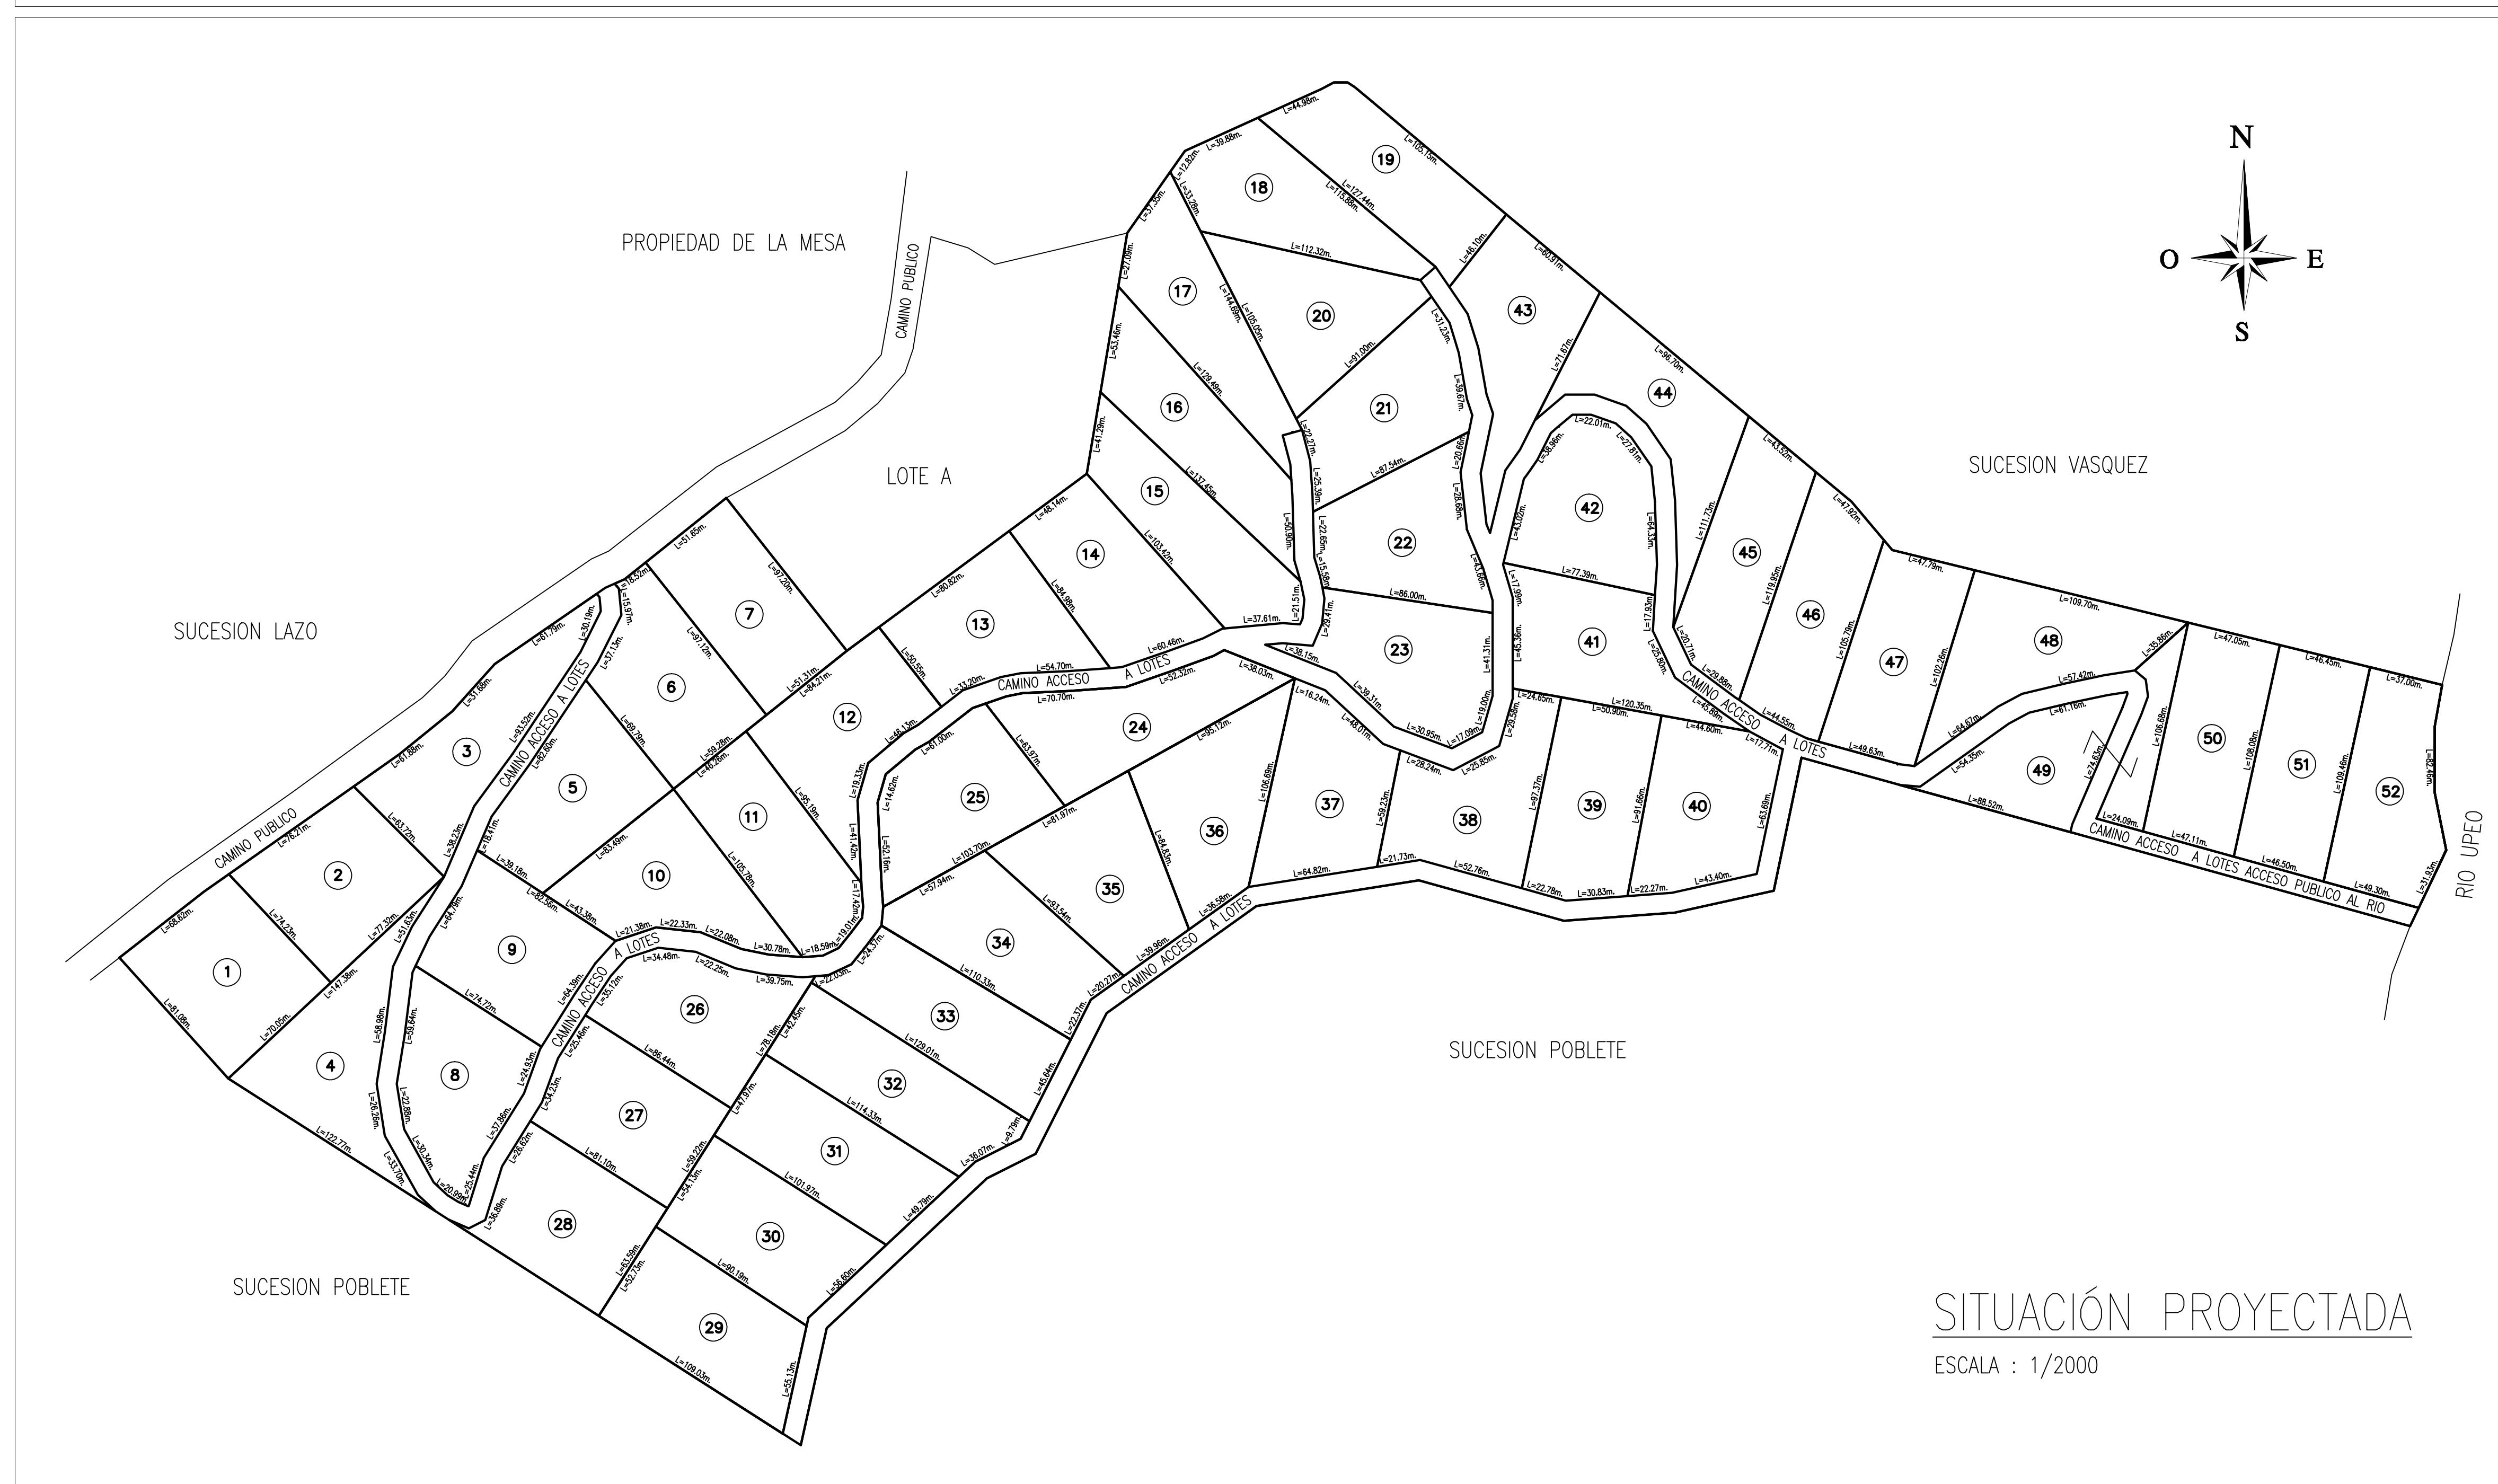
N
O
E
S

PROPIEDAD DE LA MESA

CAMINO PUBLICO

LOTE A

SUCESION LAZO

SUCESION VASQUEZ

SUCESION POBLETE

SUCESION POBLETE

RIO UPEO

CAMINO PUBLICO

CAMINO ACCESO A LOTES

CAMINO ACCESO A LOTES

CAMINO ACCESO A LOTES

CAMINO ACCESO A LOTES

CAMINO ACCESO A LOTES

CAMINO ACCESO A LOTES ACCESO PUBLICO AL RIO

1 2 3 4 5 6 7 8 9 10 11 12 13 14 15 16 17 18 19 20 21 22 23 24 25 26 27 28 29 30 31 32 33 34 35 36 37 38 39 40 41 42 43 44 45 46 47 48 49 50 51 52

L=68.62m. L=74.23m. L=76.21m. L=77.32m. L=63.72m. L=61.88m. L=31.68m. L=61.79m. L=30.19m. L=93.52m. L=37.13m. L=15.97m. L=18.52m. L=51.65m. L=97.20m. L=97.12m. L=82.60m. L=36.23m. L=18.41m. L=39.18m. L=69.79m. L=59.28m. L=46.26m. L=51.31m. L=64.21m. L=80.82m. L=48.14m. L=41.29m. L=53.46m. L=27.09m. L=37.56m. L=12.82m. L=39.88m. L=44.98m. L=105.15m. L=127.44m. L=115.88m. L=31.28m. L=144.69m. L=105.06m. L=112.32m. L=46.10m. L=60.91m. L=71.67m. L=96.70m. L=11.23m. L=59.67m. L=91.00m. L=129.49m. L=137.45m. L=103.42m. L=84.98m. L=50.55m. L=33.20m. L=54.70m. L=60.46m. L=37.61m. L=21.51m. L=50.90m. L=22.65m. L=15.98m. L=25.39m. L=20.27m. L=87.54m. L=20.68m. L=28.68m. L=43.16m. L=86.00m. L=29.41m. L=38.15m. L=39.31m. L=30.95m. L=17.09m. L=19.00m. L=41.31m. L=45.36m. L=17.99m. L=77.39m. L=43.02m. L=36.96m. L=22.01m. L=27.81m. L=64.33m. L=17.93m. L=25.80m. L=20.71m. L=29.88m. L=111.73m. L=43.52m. L=119.95m. L=47.92m. L=105.78m. L=47.79m. L=102.26m. L=109.70m. L=35.86m. L=47.05m. L=46.45m. L=37.00m. L=20.78m. L=109.46m. L=108.08m. L=106.68m. L=57.42m. L=61.16m. L=74.63m. L=54.35m. L=64.67m. L=49.63m. L=44.55m. L=45.89m. L=17.71m. L=44.60m. L=120.35m. L=50.90m. L=24.65m. L=29.36m. L=25.85m. L=28.24m. L=48.07m. L=16.24m. L=38.03m. L=52.32m. L=70.70m. L=61.00m. L=63.97m. L=95.12m. L=106.69m. L=59.23m. L=97.37m. L=91.66m. L=63.69m. L=43.40m. L=22.27m. L=30.83m. L=22.78m. L=52.76m. L=21.73m. L=64.82m. L=36.58m. L=84.83m. L=81.97m. L=103.70m. L=57.94m. L=93.54m. L=39.96m. L=20.27m. L=22.37m. L=110.33m. L=24.37m. L=22.05m. L=52.16m. L=14.62m. L=41.42m. L=17.42m. L=19.01m. L=18.59m. L=18.33m. L=48.13m. L=95.19m. L=105.78m. L=83.49m. L=43.38m. L=82.56m. L=21.38m. L=22.33m. L=22.08m. L=30.78m. L=34.48m. L=22.25m. L=39.75m. L=35.12m. L=64.38m. L=84.79m. L=51.83m. L=147.38m. L=70.05m. L=81.08m. L=58.98m. L=59.64m. L=74.72m. L=24.83m. L=25.46m. L=86.44m. L=78.18m. L=42.45m. L=129.01m. L=45.64m. L=9.79m. L=36.07m. L=114.33m. L=47.91m. L=34.23m. L=37.86m. L=22.86m. L=30.34m. L=25.44m. L=20.99m. L=26.26m. L=33.70m. L=122.77m. L=36.89m. L=26.82m. L=81.10m. L=59.22m. L=54.13m. L=101.97m. L=49.79m. L=56.60m. L=80.19m. L=63.59m. L=52.73m. L=109.03m. L=55.13m. L=88.52m. L=24.09m. L=47.11m. L=46.50m. L=49.30m. L=31.93m.

SITUACIÓN PROYECTADA
ESCALA : 1/2000